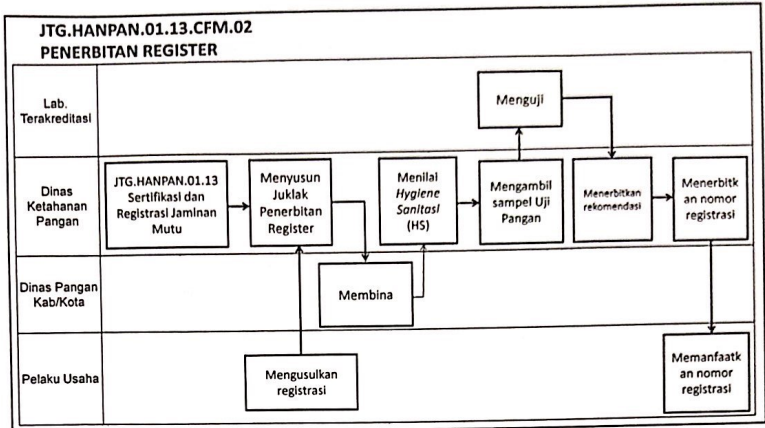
JTG.HANPAN.01.13.CFM.02
PENERBITAN REGISTER

Lab. Terakreditasi

Menguji

Dinas Ketahanan Pangan

JTG.HANPAN.01.13 Sertifikasi dan Registrasi Jaminan Mutu

Menyusun Juklak Penerbitan Register

Menilai *Hygiene Sanitasi* (HS)

Mengambil sampel Uji Pangan

Menerbitkan rekomendasi

Menerbitkan nomor registrasi

Dinas Pangan Kab/Kota

Membina

Pelaku Usaha

Mengusulkan registrasi

Memanfaatkan nomor registrasi